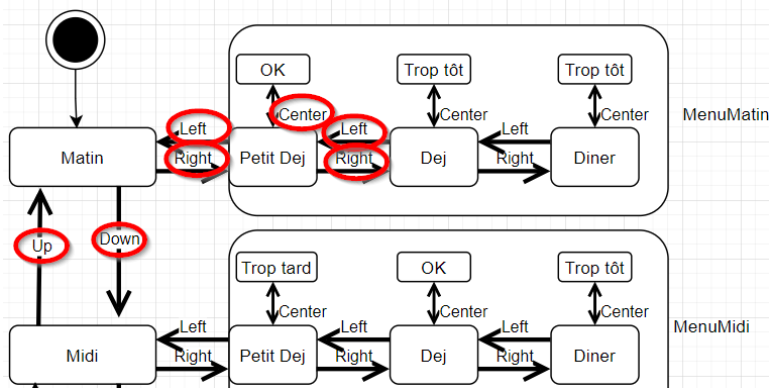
OK

Trop tôt

Trop tôt

Center

Center

Center

MenuMatin

Left

Left

Left

Matin

Right

Petit Dej

Right

Dej

Right

Diner

Up

Down

Trop tard

OK

Trop tôt

Center

Center

Center

MenuMidi

Left

Left

Left

Midi

Right

Petit Dej

Right

Dej

Right

Diner